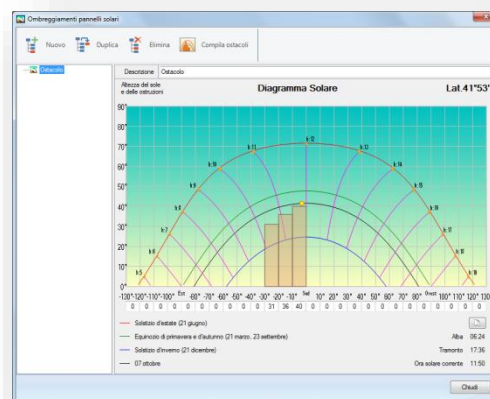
Ombreggiamenti pannelli solari

Nuovo Duplica Elimina Compila ostacoli

Ostacolo

Descrizione Ostacolo

Altezza del sole e delle ostruzioni

Diagramma Solare

Lat.41°53'

90° 80° 70° 60° 50° 40° 30° 20° 10° 0°

h5 h6 h7 h8 h9 h10 h11 h12 h13 h14 h15 h16 h17 h18 h19

-130° -120° -110° -100° Est -80° -70° -60° -50° -40° -30° -20° -10° Sud 10° 20° 30° 40° 50° 60° 70° 80° Ovest 100° 110° 120° 130

| 0 | 0 | 0 | 0 | 0 | 0 | 0 | 0 | 0 | 0 | 31 | 36 | 40 | 0 | 0 | 0 | 0 | 0 | 0 | 0 | 0 | 0 | 0 | 0 | 0 | 0 |
|---|---|---|---|---|---|---|---|---|---|---|---|---|---|---|---|---|---|---|---|---|---|---|---|---|---|

Solstizio d'estate (21 giugno)

Equinozio di primavera e d'autunno (21 marzo, 23 settembre) Alba 06:24

Solstizio d'inverno (21 dicembre) Tramonto 17:36

07 ottobre Ora solare corrente 11:50

Chiudi